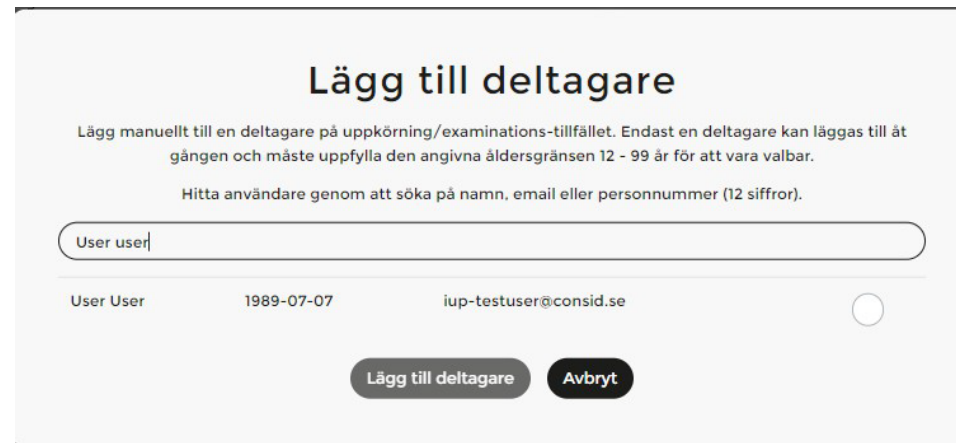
Lägg till deltagare

Lägg manuellt till en deltagare på uppkörning/examinations-tillfället. Endast en deltagare kan läggas till åt gången och måste uppfylla den angivna åldersgränsen 12 - 99 år för att vara valbar.

Hitta användare genom att söka på namn, email eller personnummer (12 siffror).

User user

| User User | 1989-07-07 | iup-testuser@consid.se |
|---|---|---|

Lägg till deltagare Avbryt